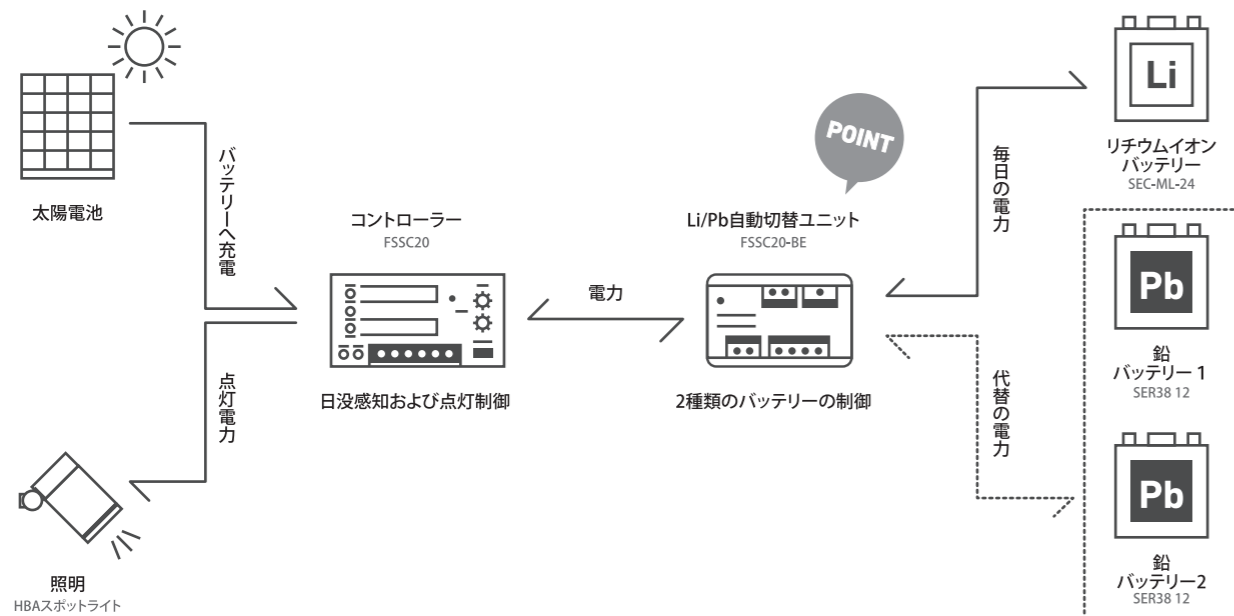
太陽電池

バッテリーへ充電

点灯電力

照明
HBAスポットライト

コントローラー
FSSC20

日没感知および点灯制御

電力

POINT

Li/Pb自動切替ユニット
FSSC20-BE

2種類のバッテリーの制御

毎日の電力

代替の電力

Li

リチウムイオン
バッテリー
SEC-ML-24

Pb

鉛
バッテリー 1
SER38 12

Pb

鉛
バッテリー2
SER38 12